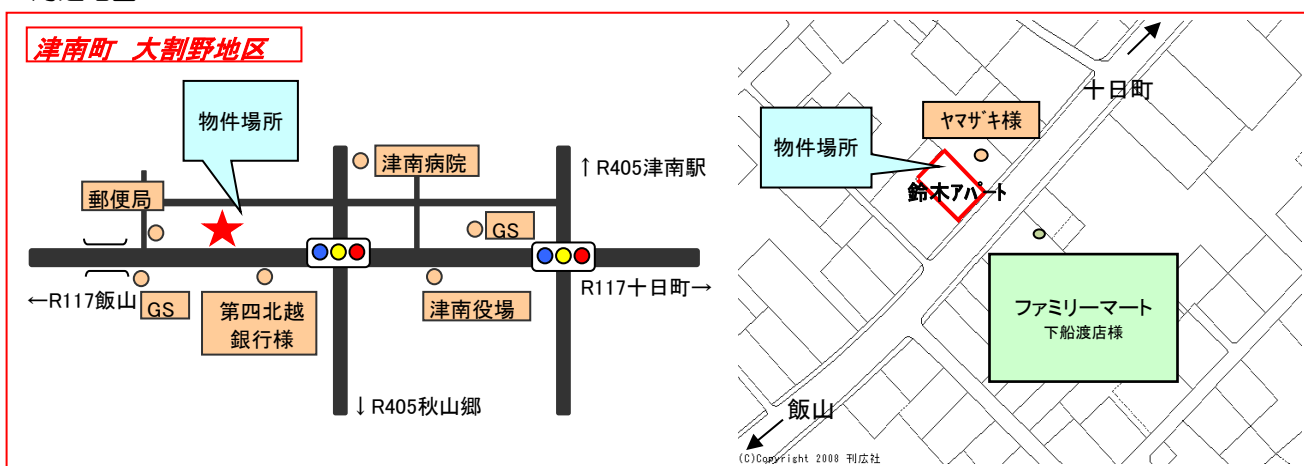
津南町　大割野地区

物件場所

津南病院

↑R405津南駅

郵便局

GS

←R117飯山

GS

第四北越
銀行様

津南役場

R117十日町→

↓R405秋山郷

十日町

ヤマザキ様

物件場所

鈴木アパート

ファミリーマート
下船渡店様

飯山

(C)Copyright 2008 刊広社